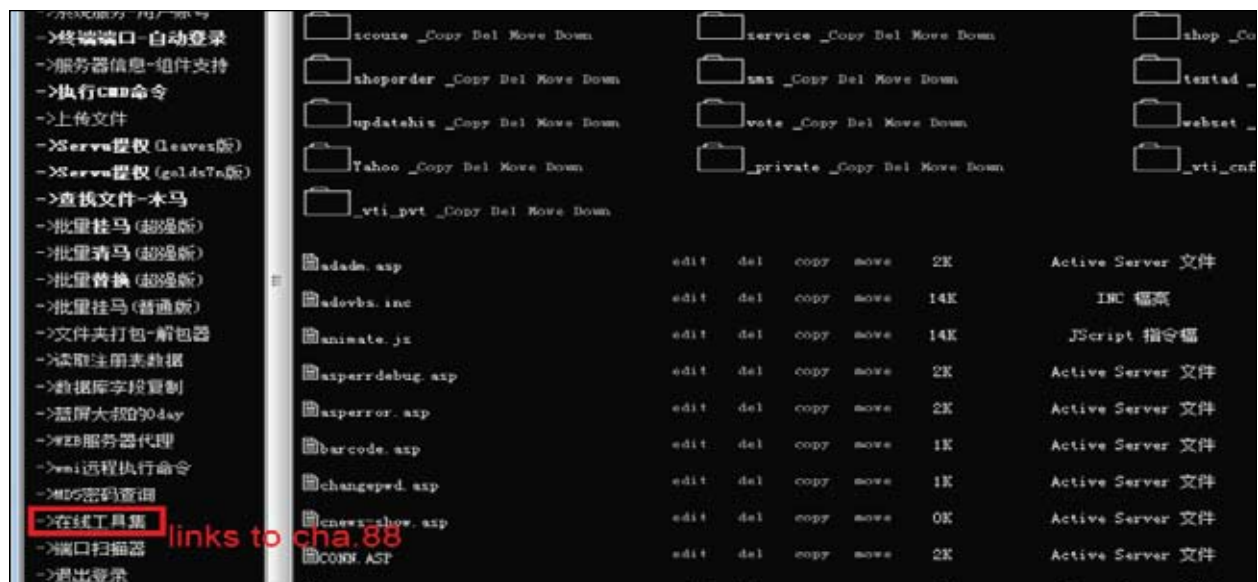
->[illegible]
->终端端口-自动登录
->服务器信息-组件支持
->执行CMD命令
->上传文件
->Serv-u提权 (Leaves版)
->Serv-u提权 (goldsun版)
->查找文件-木马
->批量挂马 (超强版)
->批量清马 (超强版)
->批量替换 (超强版)
->批量挂马 (普通版)
->文件夹打包-解包器
->读取注册表数据
->数据库字段复制
->蓝屏大叔的0day
->WEB服务器代理
->wmi远程执行命令
->MD5密码查询
->在线工具集
links to cha.88
->端口扫描器
->退出登录

scouze _Copy Del Move Down
service _Copy Del Move Down
shop _Co
shoporder _Copy Del Move Down
sms _Copy Del Move Down
textad _
updatehis _Copy Del Move Down
vote _Copy Del Move Down
webset _
Yahoo _Copy Del Move Down
_private _Copy Del Move Down
_vti_cnf
_vti_pvt _Copy Del Move Down

| | | | | | | |
|---|---|---|---|---|---|---|
| adadm.asp | edit | del | copy | move | 2K | Active Server 文件 |
| adovbs.inc | edit | del | copy | move | 14K | INC 檔案 |
| animate.js | edit | del | copy | move | 14K | JScript 指令檔 |
| asperrdebug.asp | edit | del | copy | move | 2K | Active Server 文件 |
| asperror.asp | edit | del | copy | move | 2K | Active Server 文件 |
| barcode.asp | edit | del | copy | move | 1K | Active Server 文件 |
| changepwd.asp | edit | del | copy | move | 1K | Active Server 文件 |
| cnews_show.asp | edit | del | copy | move | 0K | Active Server 文件 |
| CONN.ASP | edit | del | copy | move | 2K | Active Server 文件 |